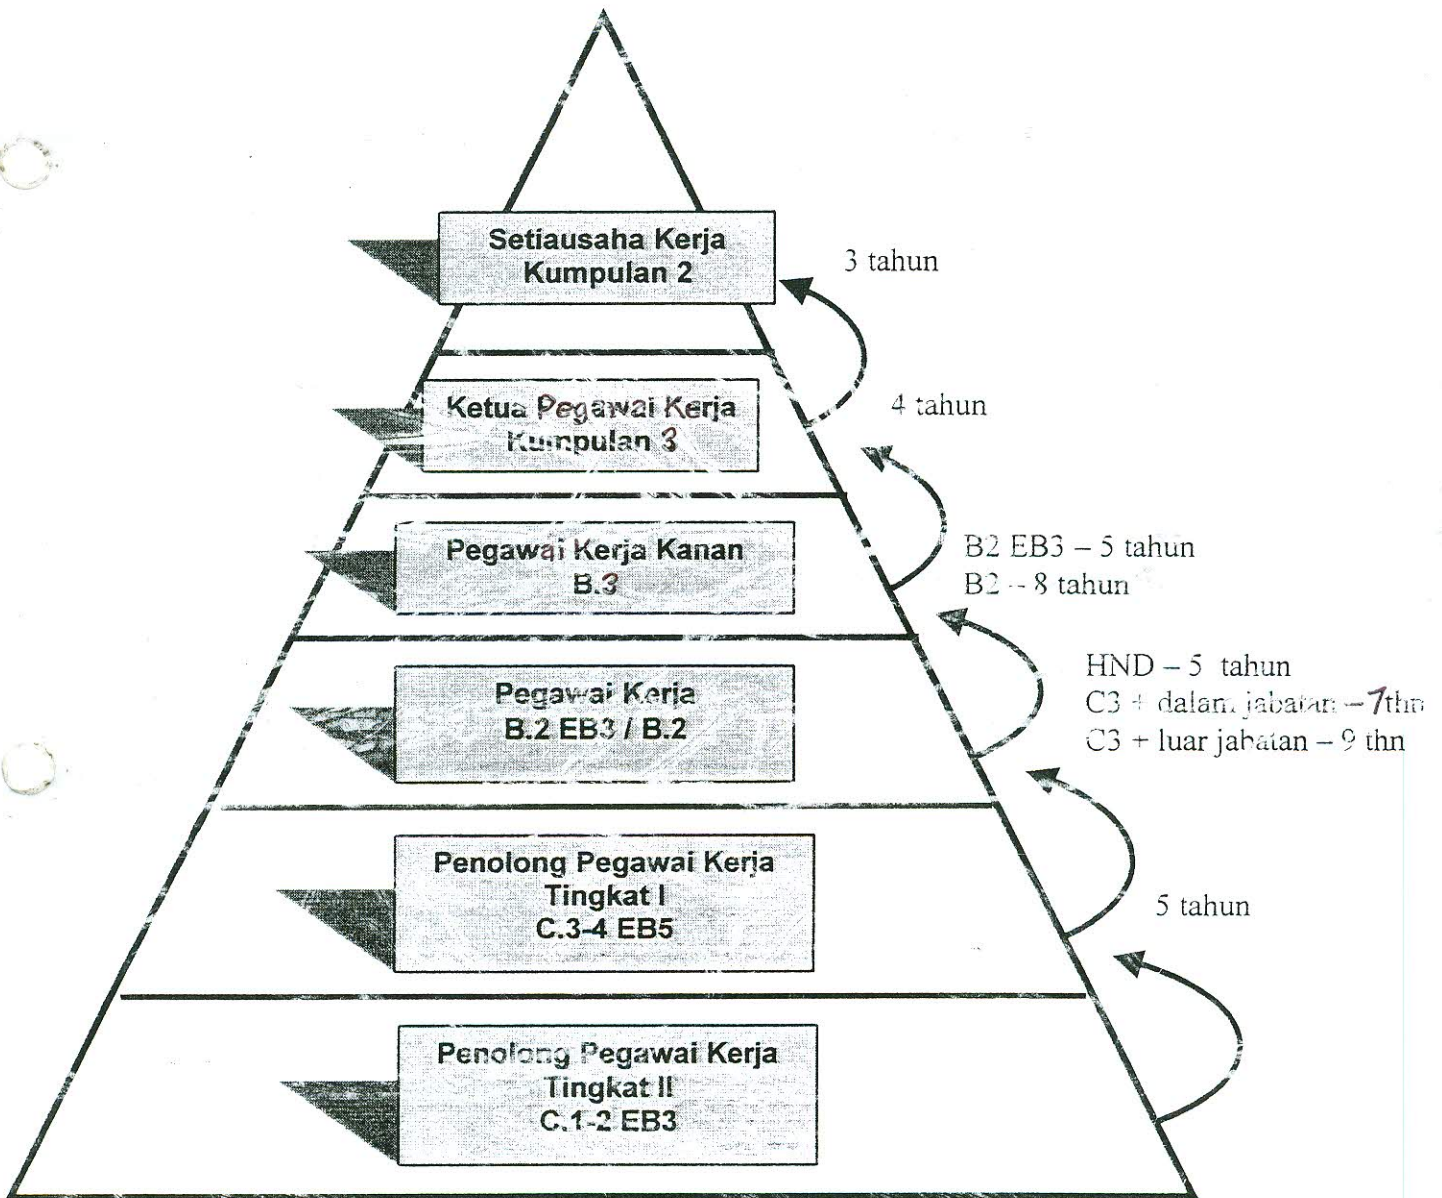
Setiausaha Kerja Kumpulan 2

3 tahun

Ketua Pegawai Kerja Kumpulan 3

4 tahun

Pegawai Kerja Kanan B.3

B2 EB3 – 5 tahun
B2 – 8 tahun

Pegawai Kerja B.2 EB3 / B.2

HND – 5 tahun
C3 + dalam jabatan – 7thn
C3 + luar jabatan – 9 thn

Penolong Pegawai Kerja Tingkat I C.3-4 EB5

5 tahun

Penolong Pegawai Kerja Tingkat II C.1-2 EB3